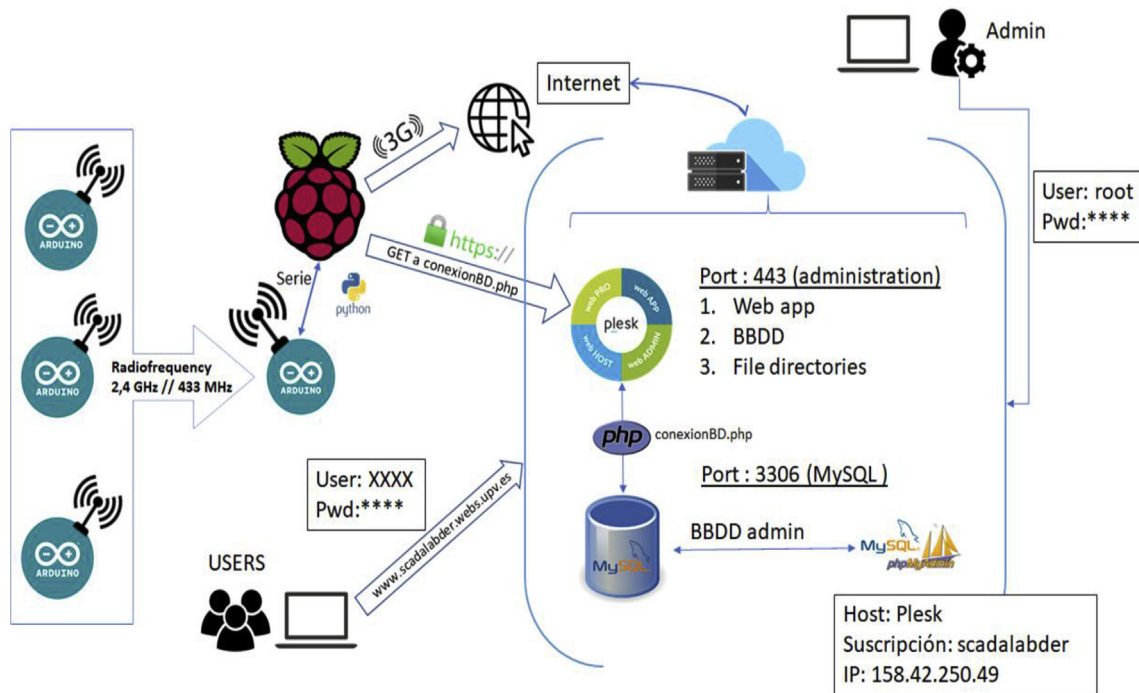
Admin

Internet

3G

User: root
Pwd:****

https://

GET a conexionBD.php

Port : 443 (administration)
1. Web app
2. BBDD
3. File directories

web PRO
web APP
plesk
web HOST
web ADMIN

Serie

python

ARDUINO

ARDUINO

ARDUINO

ARDUINO

Radiofrequency
2,4 GHz // 433 MHz

php conexionBD.php

Port : 3306 (MySQL )

User: XXXX
Pwd:****

www.scadalabder.webs.upv.es

BBDD admin

MySQL

MySQL
phpMyAdmin

USERS

Host: Plesk
Suscripción: scadalabder
IP: 158.42.250.49